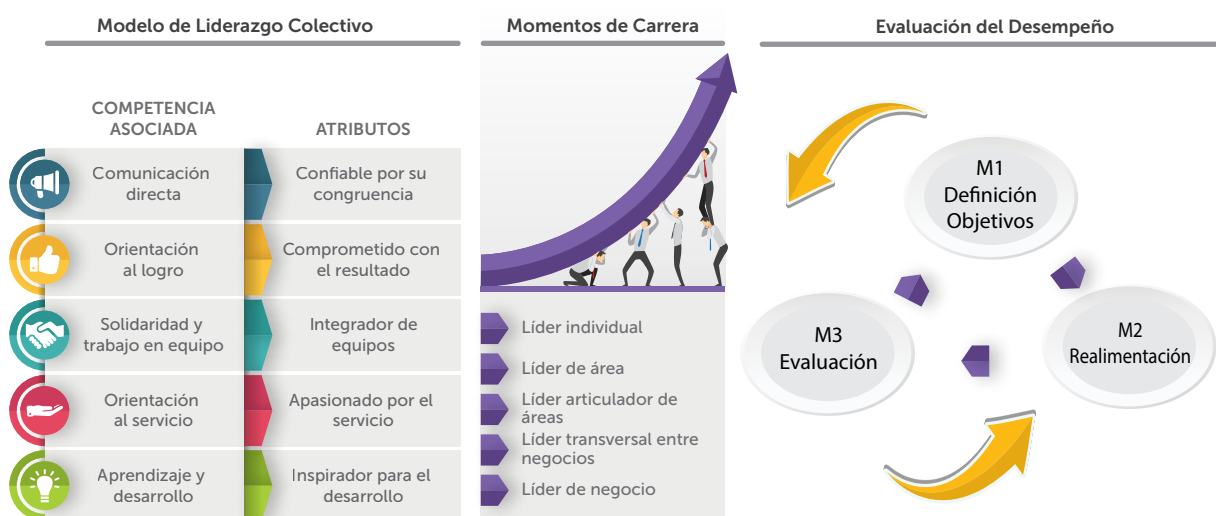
Modelo de Liderazgo Colectivo

| COMPETENCIA ASOCIADA | ATRIBUTOS |
|---|---|
| Comunicación directa | Confiable por su congruencia |
| Orientación al logro | Comprometido con el resultado |
| Solidaridad y trabajo en equipo | Integrador de equipos |
| Orientación al servicio | Apasionado por el servicio |
| Aprendizaje y desarrollo | Inspirador para el desarrollo |

Momentos de Carrera

Líder individual
Líder de área
Líder articulador de áreas
Líder transversal entre negocios
Líder de negocio

Evaluación del Desempeño

M1 Definición Objetivos
M2 Realimentación
M3 Evaluación